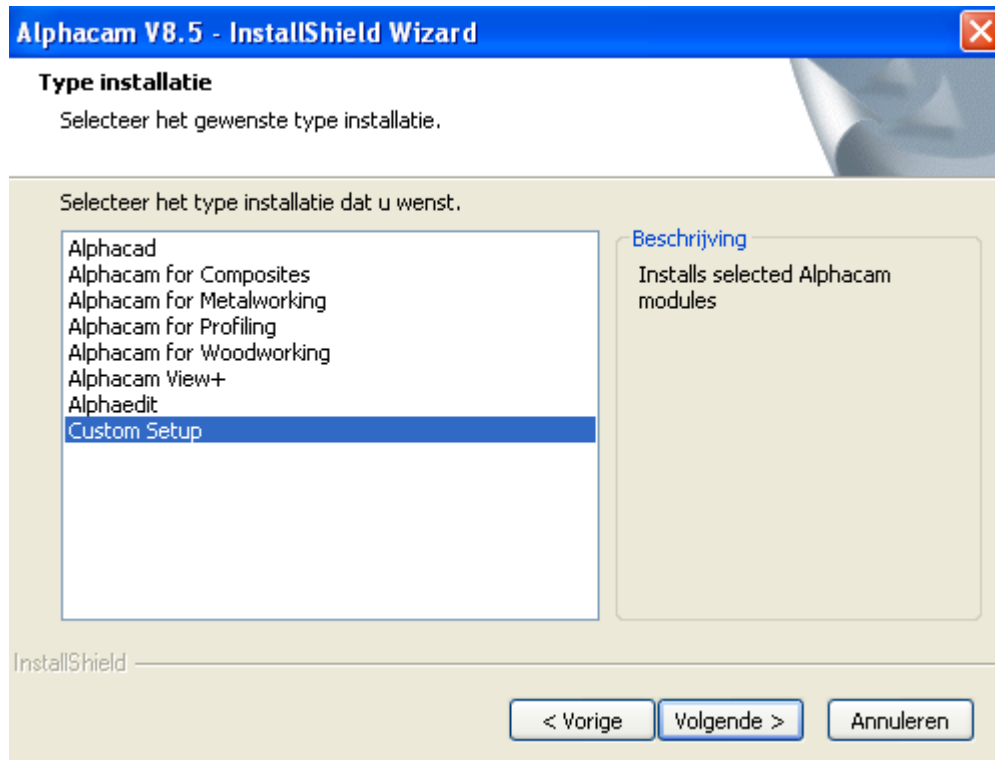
Alphacam V8.5 - InstallShield Wizard

Type installatie

Selecteer het gewenste type installatie.

Selecteer het type installatie dat u wenst.

Alphacad
Alphacam for Composites
Alphacam for Metalworking
Alphacam for Profiling
Alphacam for Woodworking
Alphacam View+
Alphaedit
Custom Setup

Beschrijving

Installs selected Alphacam modules

InstallShield

< Vorige

Volgende >

Annuleren